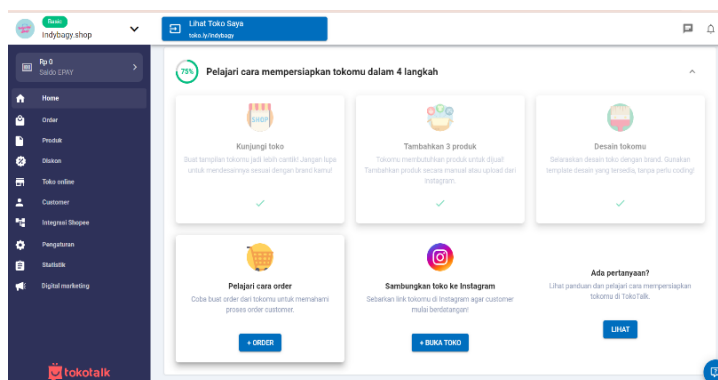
Basic
Indybagy.shop

Lihat Toko Saya
toko.ly/indybagy

Rp 0
Saldo EPAY

Home
Order
Produk
Diskon
Toko online
Customer
Integrasi Shopee
Pengaturan
Statistik
Digital marketing

tokotalk

75%
Pelajari cara mempersiapkan tokomu dalam 4 langkah

SHOP
Kunjungi toko
Buat tampilan tokomu jadi lebih cantik! Jangan lupa untuk mendesainnya sesuai dengan brand kamu!

Tambahkan 3 produk
Tokomu membutuhkan produk untuk dijual! Tambahkan produk secara manual atau upload dari Instagram.

Desain tokomu
Selaraskan desain toko dengan brand. Gunakan template desain yang tersedia, tanpa perlu coding!

Pelajari cara order
Coba buat order dari tokomu untuk memahami proses order customer.
+ ORDER

Sambungkan toko ke Instagram
Sebarkan link tokomu di Instagram agar customer mulai berdatangan!
+ BUKA TOKO

Ada pertanyaan?
Lihat panduan dan pelajari cara mempersiapkan tokomu di TokoTalk.
LIHAT